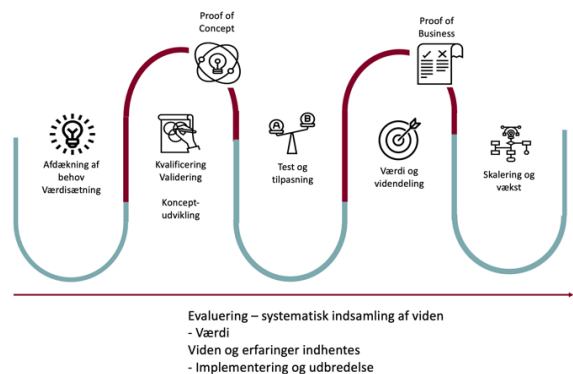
Proof of Concept

Proof of Business

Afdækning af behov Værdisætning

Kvalificering Validering

Koncept-udvikling

A B

Test og tilpasning

Værdi og videndeling

Skalering og vækst

Evaluering – systematisk indsamling af viden
- Værdi
Viden og erfaringer indhentes
- Implementering og udbredelse